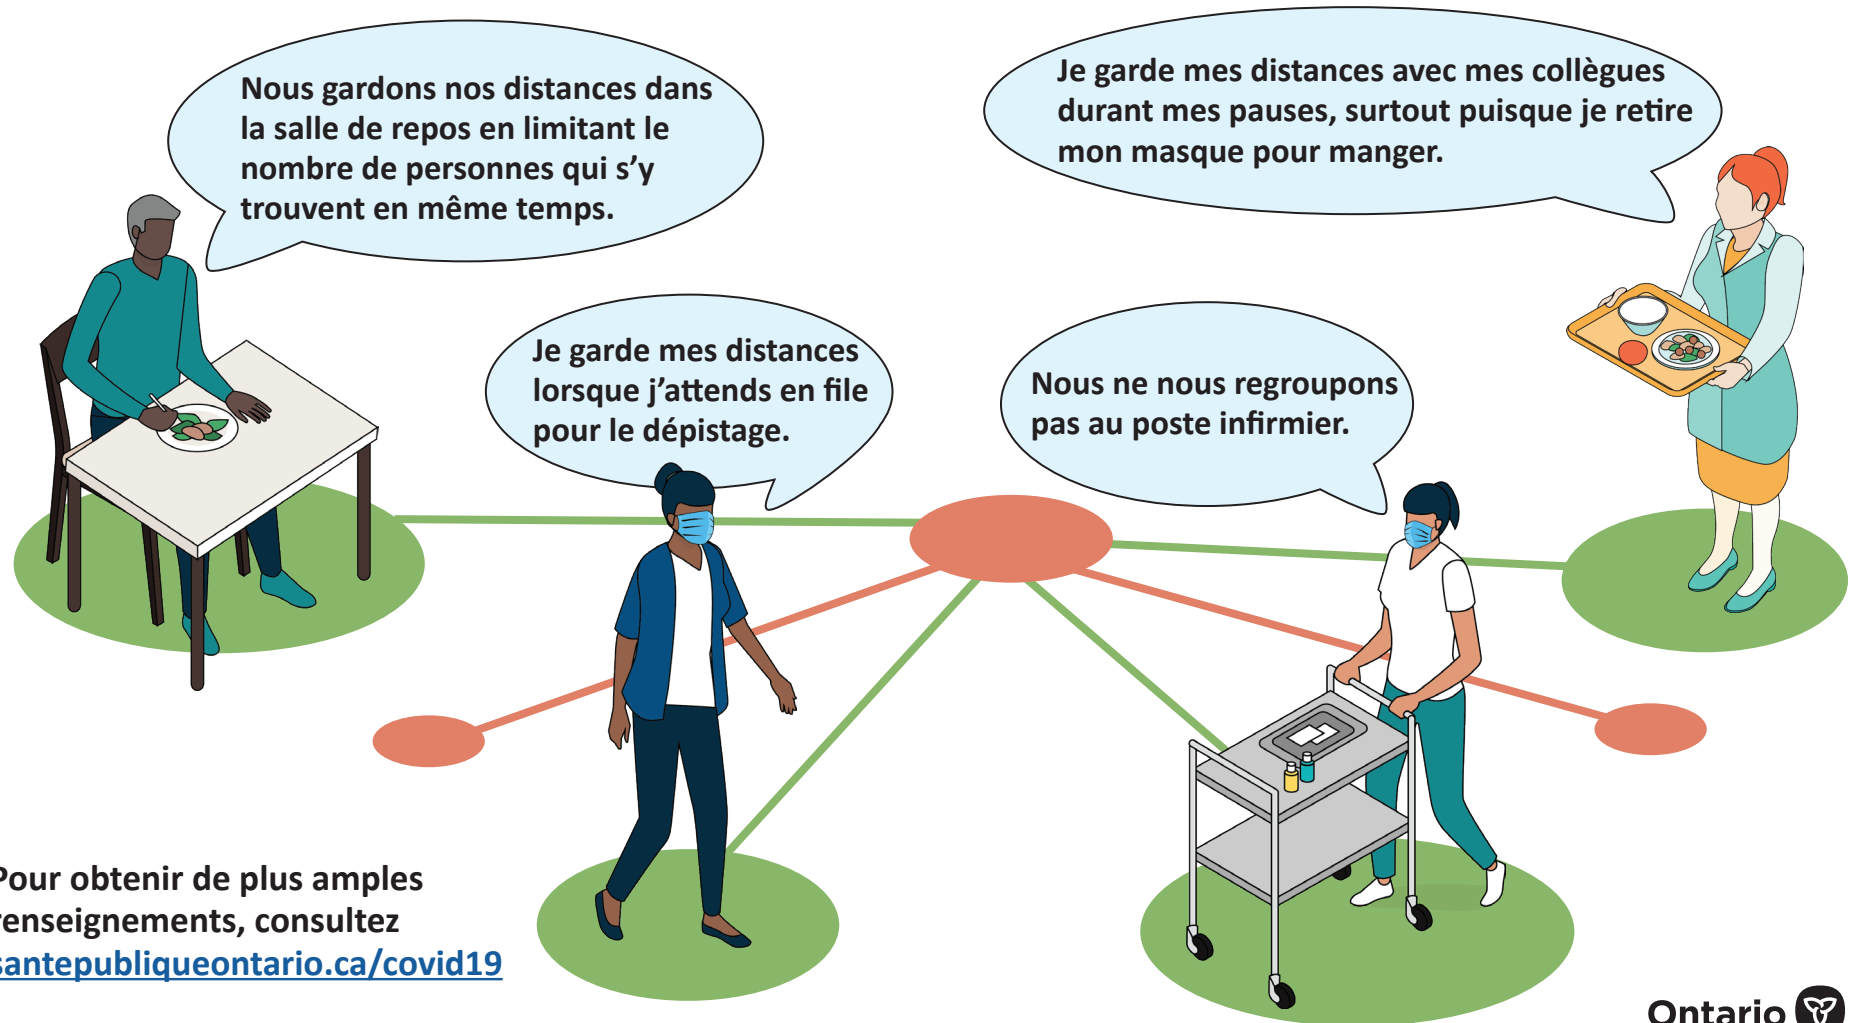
Nous gardons nos distances dans la salle de repos en limitant le nombre de personnes qui s'y trouvent en même temps.

Je garde mes distances avec mes collègues durant mes pauses, surtout puisque je retire mon masque pour manger.

Je garde mes distances lorsque j'attends en file pour le dépistage.

Nous ne nous regroupons pas au poste infirmier.

Pour obtenir de plus amples renseignements, consultez santepubliqueontario.ca/covid19

Ontario